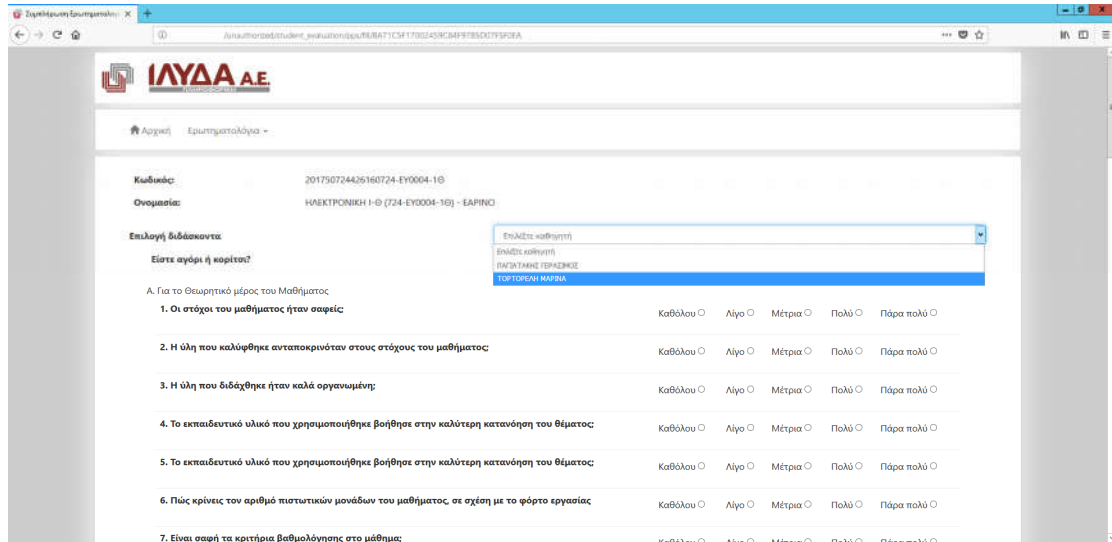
Συμπλήρωση Ερωτηματολογ ×

/unauthorized/student_evaluation/ppu/B/BA71C5F17002459C84F97B5D07F5F0EA

ΙΛΥΔΑ Α.Ε.

Αρχική Ερωτηματολόγια

Κωδικός: 20175072442616072​4-ΕΥ0004-1Θ

Ονομασία: ΗΛΕΚΤΡΟΝΙΚΗ Ι-Θ (724-ΕΥ0004-1Θ) - ΕΑΡΙΝΟ

Επιλογή διδάσκοντα

Επιλέξτε καθηγητή

Επιλέξτε καθηγητή

ΠΑΠΑΤΑΚΗΣ ΓΕΡΑΣΙΜΟΣ

ΤΟΡΤΟΡΕΛΗ ΜΑΡΙΝΑ

Είστε αγόρι ή κορίτσι?

Α. Για το Θεωρητικό μέρος του Μαθήματος

1. Οι στόχοι του μαθήματος ήταν σαφείς; Καθόλου Λίγο Μέτρια Πολύ Πάρα πολύ

2. Η ύλη που καλύφθηκε ανταποκρινόταν στους στόχους του μαθήματος; Καθόλου Λίγο Μέτρια Πολύ Πάρα πολύ

3. Η ύλη που διδάχθηκε ήταν καλά οργανωμένη; Καθόλου Λίγο Μέτρια Πολύ Πάρα πολύ

4. Το εκπαιδευτικό υλικό που χρησιμοποιήθηκε βοήθησε στην καλύτερη κατανόηση του θέματος; Καθόλου Λίγο Μέτρια Πολύ Πάρα πολύ

5. Το εκπαιδευτικό υλικό που χρησιμοποιήθηκε βοήθησε στην καλύτερη κατανόηση του θέματος; Καθόλου Λίγο Μέτρια Πολύ Πάρα πολύ

6. Πώς κρίνεις τον αριθμό πιστωτικών μονάδων του μαθήματος, σε σχέση με το φόρτο εργασίας Καθόλου Λίγο Μέτρια Πολύ Πάρα πολύ

7. Είναι σαφή τα κριτήρια βαθμολόγησης στο μάθημα; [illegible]